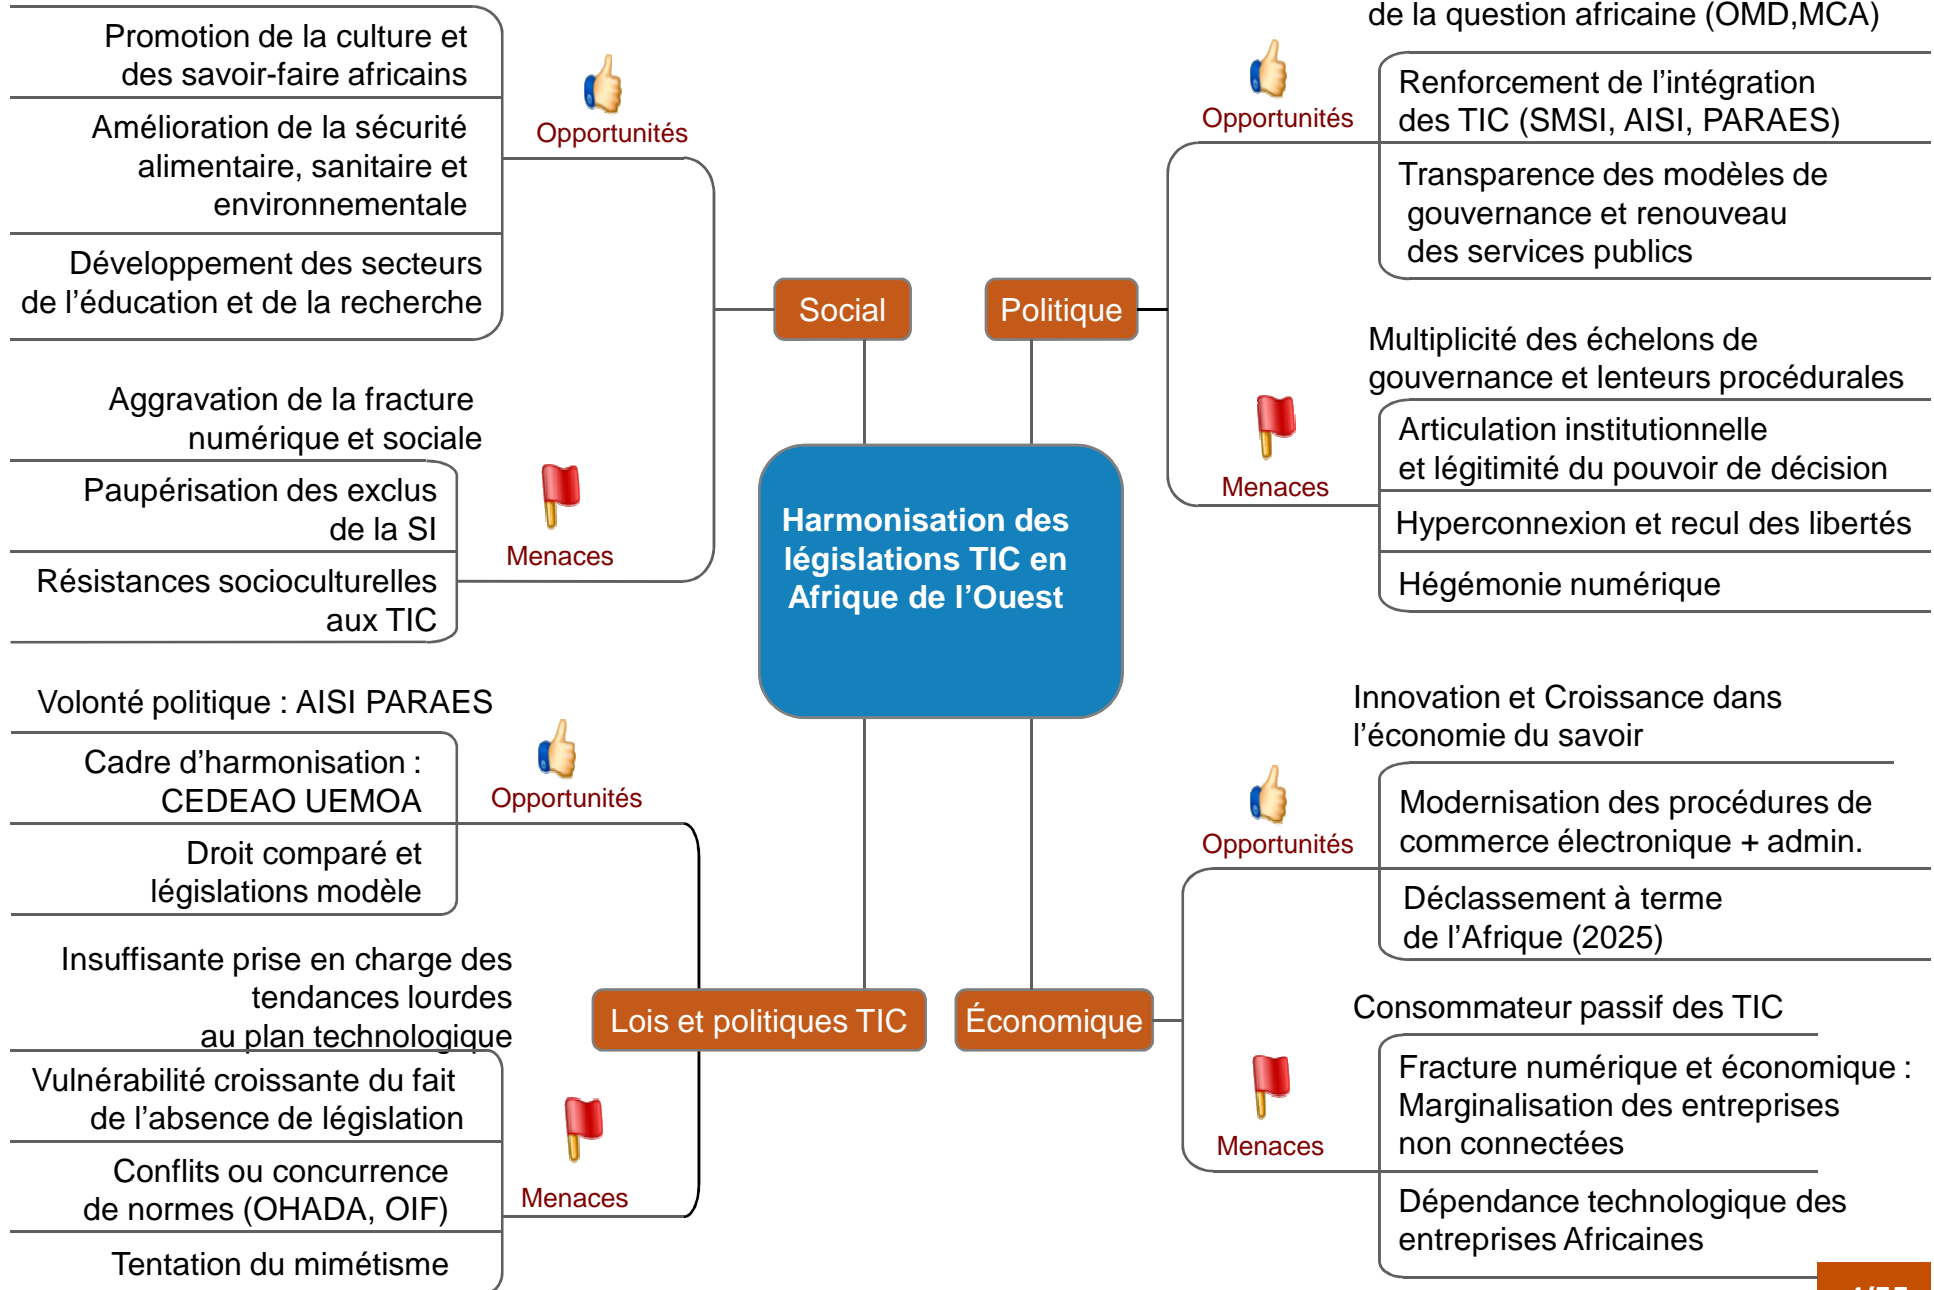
Harmonisation des législations TIC en Afrique de l'Ouest

Social

Opportunités

Promotion de la culture et des savoir-faire africains

Amélioration de la sécurité alimentaire, sanitaire et environnementale

Développement des secteurs de l'éducation et de la recherche

Menaces

Aggravation de la fracture numérique et sociale

Paupérisation des exclus de la SI

Résistances socioculturelles aux TIC

Politique

de la question africaine (OMD,MCA)

Opportunités

Renforcement de l'intégration des TIC (SMSI, AISI, PARAES)

Transparence des modèles de gouvernance et renouveau des services publics

Menaces

Multiplicité des échelons de gouvernance et lenteurs procédurales

Articulation institutionnelle et légitimité du pouvoir de décision

Hyperconnexion et recul des libertés

Hégémonie numérique

Lois et politiques TIC

Volonté politique : AISI PARAES

Opportunités

Cadre d'harmonisation : CEDEAO UEMOA

Droit comparé et législations modèle

Menaces

Insuffisante prise en charge des tendances lourdes au plan technologique

Vulnérabilité croissante du fait de l'absence de législation

Conflits ou concurrence de normes (OHADA, OIF)

Tentation du mimétisme

Économique

Opportunités

Innovation et Croissance dans l'économie du savoir

Modernisation des procédures de commerce électronique + admin.

Déclassement à terme de l'Afrique (2025)

Menaces

Consommateur passif des TIC

Fracture numérique et économique : Marginalisation des entreprises non connectées

Dépendance technologique des entreprises Africaines

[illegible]